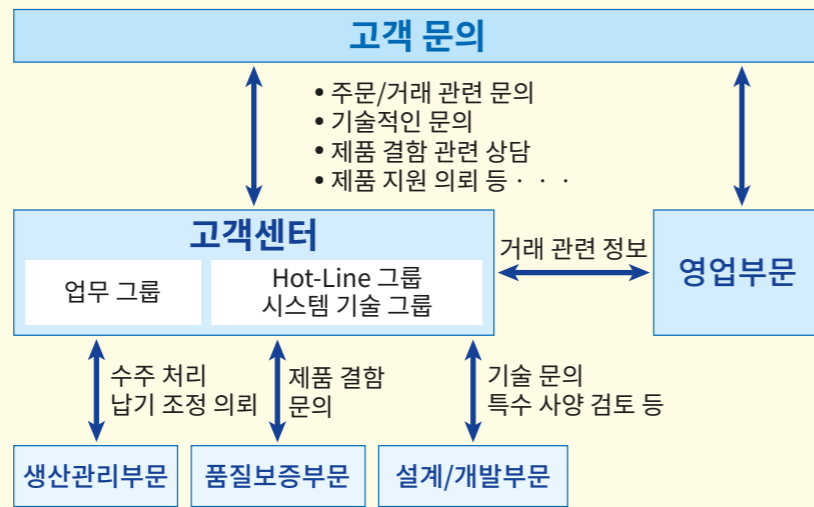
고객 문의

• 주문/거래 관련 문의
• 기술적인 문의
• 제품 결함 관련 상담
• 제품 지원 의뢰 등 · · ·

고객센터

업무 그룹

Hot-Line 그룹
시스템 기술 그룹

거래 관련 정보

영업부문

수주 처리
납기 조정 의뢰

제품 결함
문의

기술 문의
특수 사양 검토 등

생산관리부문

품질보증부문

설계/개발부문